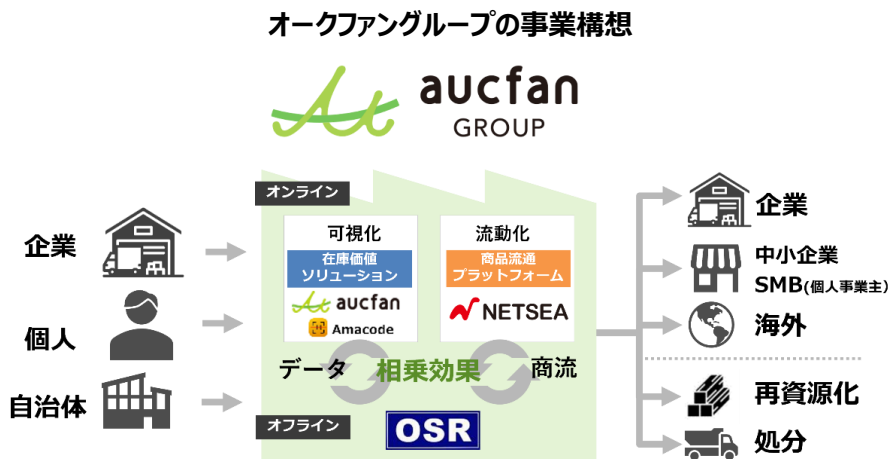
オークファングループの事業構想

aucfan
GROUP

企業

個人

自治体

オンライン

可視化
在庫価値
ソリューション
aucfan
Amacode

流動化
商品流通
プラットフォーム
NETSEA

データ
相乗効果
商流

オフライン
OSR

企業

中小企業
SMB(個人事業主)

海外

再資源化

処分